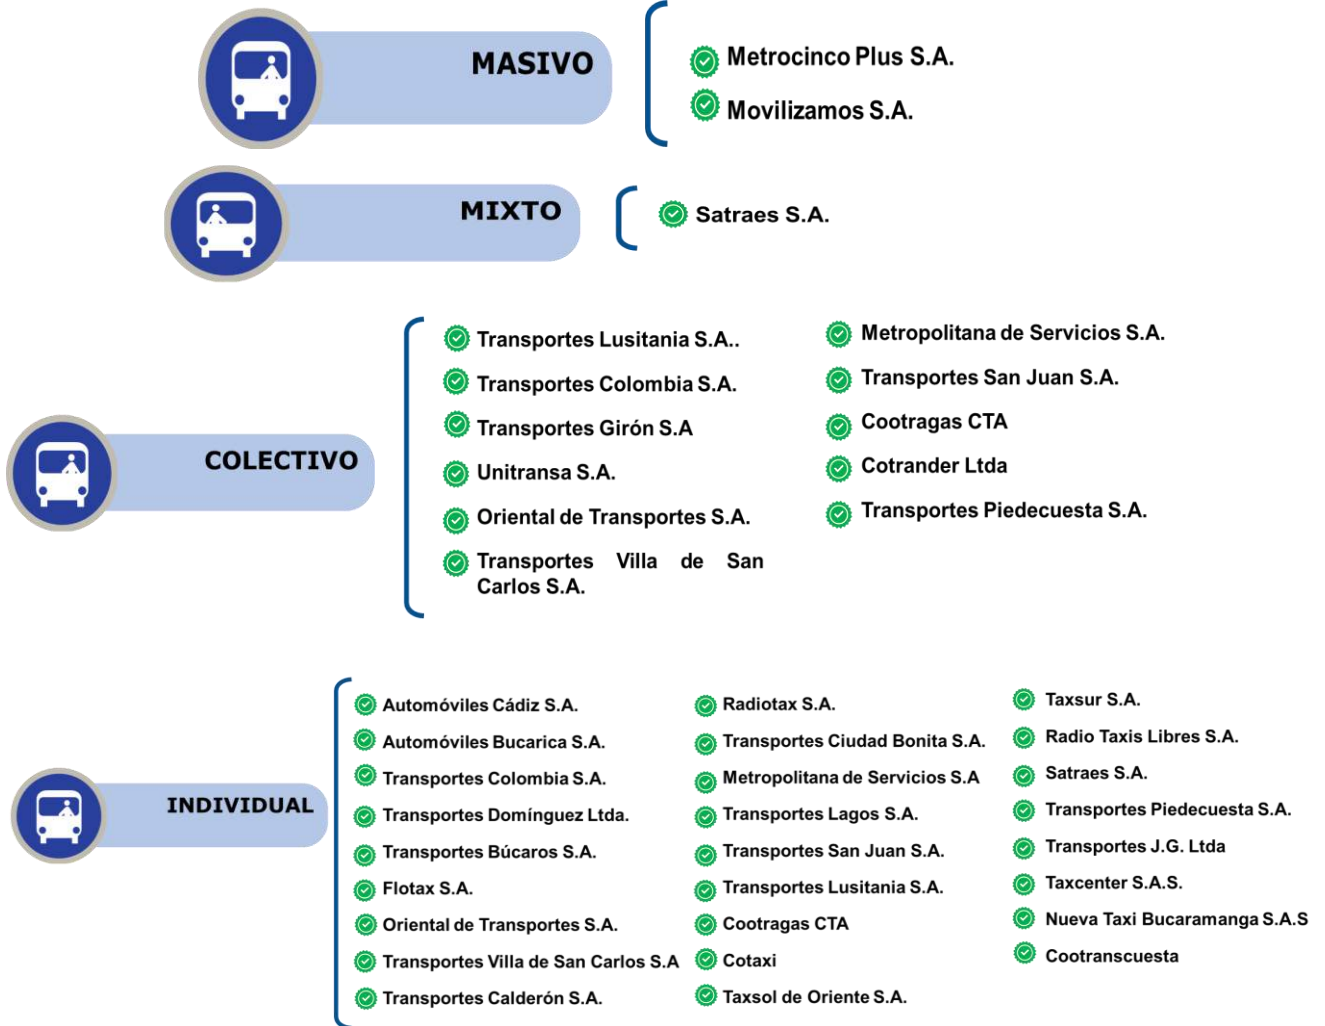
MASIVO

Metrocinco Plus S.A.
Movilizamos S.A.

MIXTO

Satraes S.A.

COLECTIVO

Transportes Lusitania S.A..
Transportes Colombia S.A.
Transportes Girón S.A
Unitransa S.A.
Oriental de Transportes S.A.
Transportes Villa de San Carlos S.A.

Metropolitana de Servicios S.A.
Transportes San Juan S.A.
Cootragas CTA
Cotrander Ltda
Transportes Piedecuesta S.A.

INDIVIDUAL

Automóviles Cádiz S.A.
Automóviles Bucarica S.A.
Transportes Colombia S.A.
Transportes Domínguez Ltda.
Transportes Búcaros S.A.
Flotax S.A.
Oriental de Transportes S.A.
Transportes Villa de San Carlos S.A
Transportes Calderón S.A.

Radiotax S.A.
Transportes Ciudad Bonita S.A.
Metropolitana de Servicios S.A
Transportes Lagos S.A.
Transportes San Juan S.A.
Transportes Lusitania S.A.
Cootragas CTA
Cotaxi
Taxsol de Oriente S.A.

Taxsur S.A.
Radio Taxis Libres S.A.
Satraes S.A.
Transportes Piedecuesta S.A.
Transportes J.G. Ltda
Taxcenter S.A.S.
Nueva Taxi Bucaramanga S.A.S
Cootranscuesta